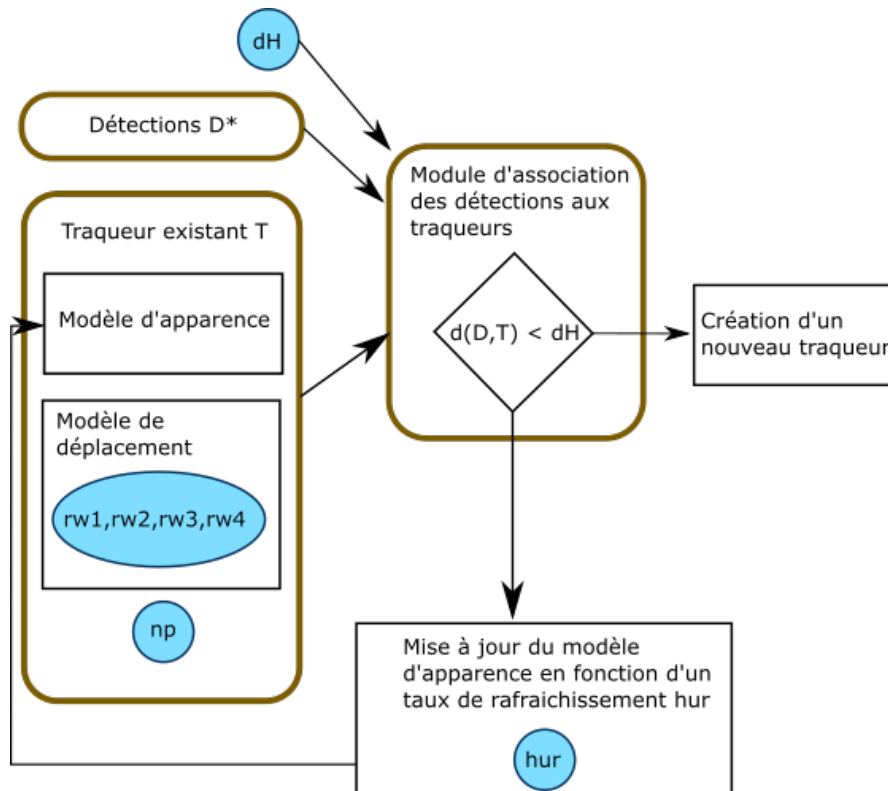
dH

Détections D*

Module d'association des détections aux traqueurs

Traqueur existant T

Modèle d'apparence

$d(D,T) < dH$

Création d'un nouveau traqueur

Modèle de déplacement

rw1,rw2,rw3,rw4

np

Mise à jour du modèle d'apparence en fonction d'un taux de rafraichissement hur

hur